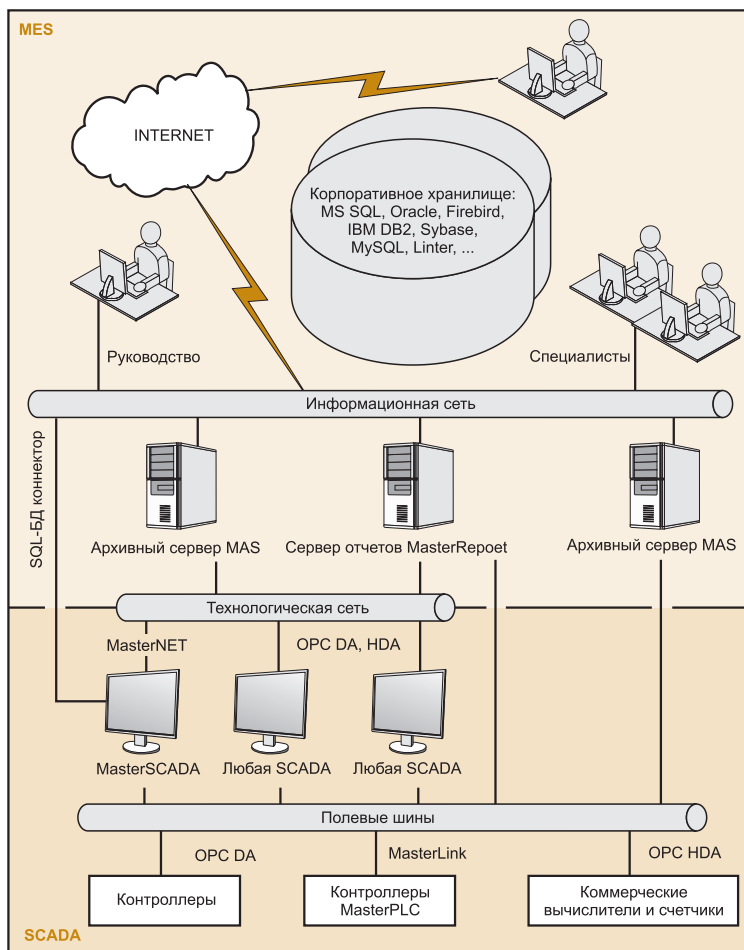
MES

INTERNET

Корпоративное хранилище: MS SQL, Oracle, Firebird, IBM DB2, Sybase, MySQL, Linter, ...

Руководство

Специалисты

Информационная сеть

SQL-БД коннектор

Архивный сервер MAS

Сервер отчетов MasterRepoet

Архивный сервер MAS

Технологическая сеть

MasterNET

OPC DA, HDA

MasterSCADA

Любая SCADA

Любая SCADA

Полевые шины

OPC DA

MasterLink

OPC HDA

Контроллеры

Контроллеры MasterPLC

Коммерческие вычислители и счетчики

SCADA